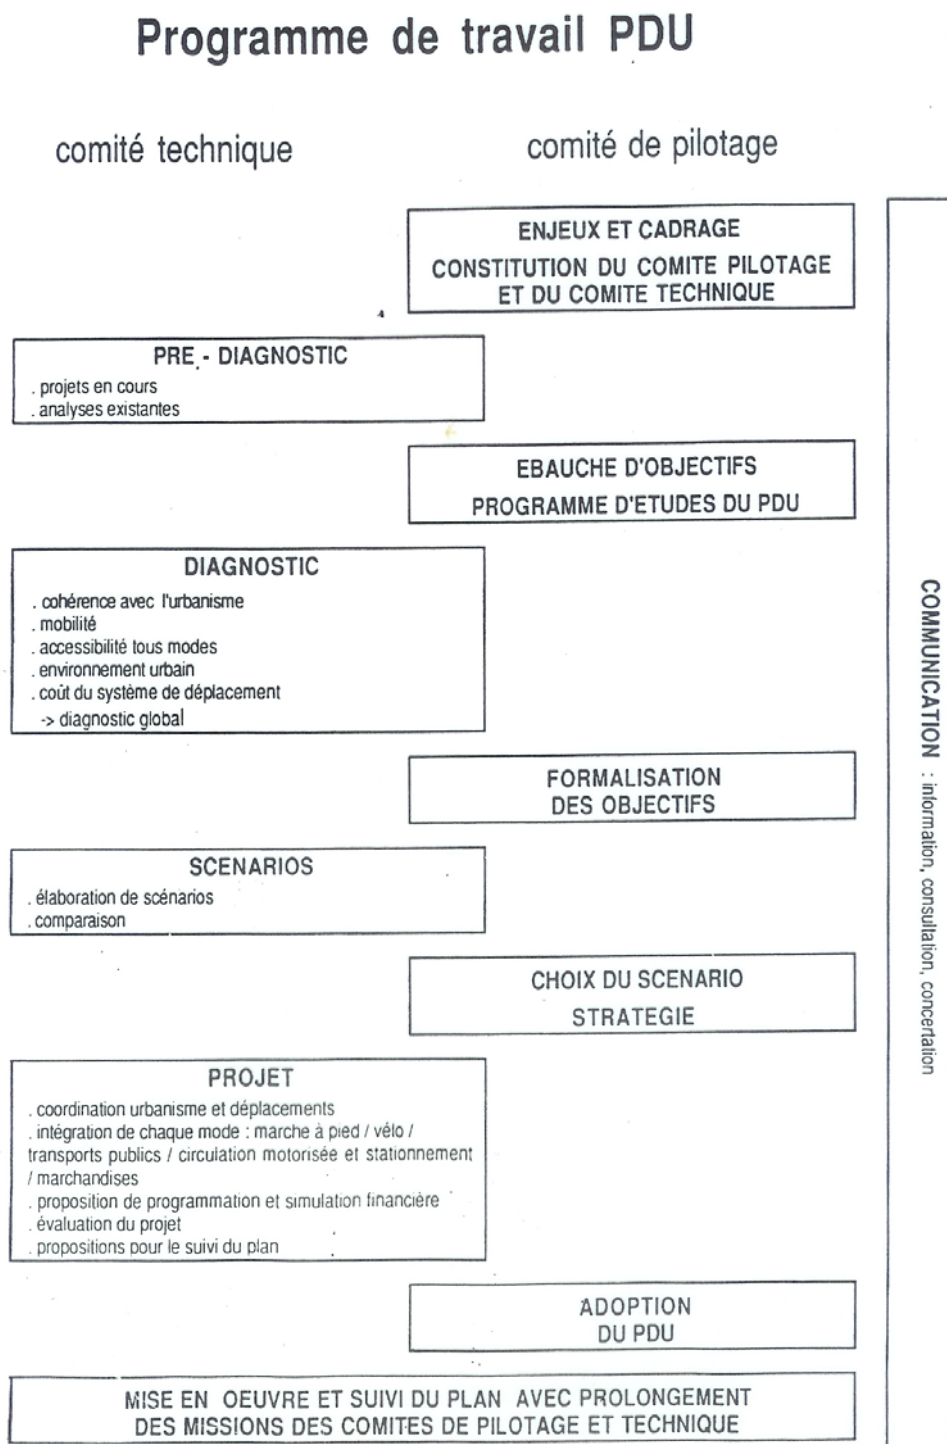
Programme de travail PDU

comité technique

comité de pilotage

ENJEUX ET CADRAGE
CONSTITUTION DU COMITE PILOTAGE ET DU COMITE TECHNIQUE

PRE - DIAGNOSTIC
. projets en cours
. analyses existantes

EBAUCHE D'OBJECTIFS
PROGRAMME D'ETUDES DU PDU

DIAGNOSTIC
. cohérence avec l'urbanisme
. mobilité
. accessibilité tous modes
. environnement urbain
. coût du système de déplacement
-> diagnostic global

FORMALISATION DES OBJECTIFS

SCENARIOS
. élaboration de scénarios
. comparaison

CHOIX DU SCENARIO
STRATEGIE

PROJET
. coordination urbanisme et déplacements
. intégration de chaque mode : marche à pied / vélo / transports publics / circulation motorisée et stationnement / marchandises
. proposition de programmation et simulation financière
. évaluation du projet
. propositions pour le suivi du plan

ADOPTION DU PDU

MISE EN OEUVRE ET SUIVI DU PLAN AVEC PROLONGEMENT DES MISSIONS DES COMITES DE PILOTAGE ET TECHNIQUE

COMMUNICATION : information, consultation, concertation